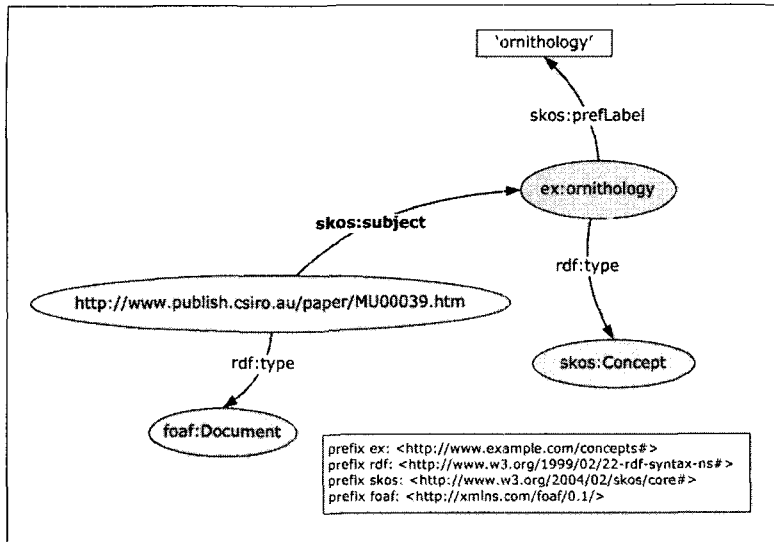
'ornithology'

skos:prefLabel

ex:ornithology

skos:subject

rdf:type

http://www.publish.csiro.au/paper/MU00039.htm

skos:Concept

rdf:type

foaf:Document

prefix ex: <http://www.example.com/concepts#>
prefix rdf: <http://www.w3.org/1999/02/22-rdf-syntax-ns#>
prefix skos: <http://www.w3.org/2004/02/skos/core#>
prefix foaf: <http://xmlns.com/foaf/0.1/>